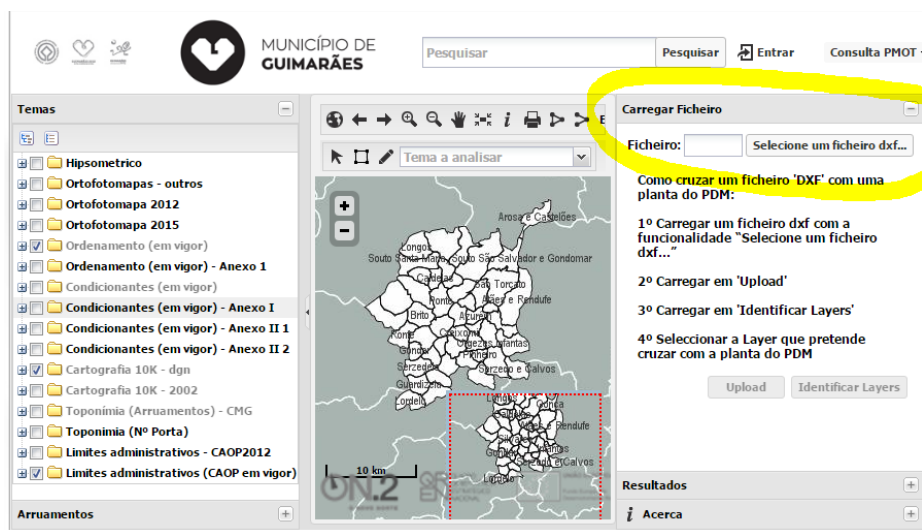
MUNICÍPIO DE
GUIMARÃES

Pesquisar
Pesquisar
Entrar
Consulta PMOT

Temas

Hipsometrico
Ortofotomapas - outros
Ortofotomapa 2012
Ortofotomapa 2015
Ordenamento (em vigor)
Ordenamento (em vigor) - Anexo 1
Condicionantes (em vigor)
Condicionantes (em vigor) - Anexo I
Condicionantes (em vigor) - Anexo II 1
Condicionantes (em vigor) - Anexo II 2
Cartografia 10K - dgn
Cartografia 10K - 2002
Toponímia (Arruamentos) - CMG
Toponimia (Nº Porta)
Limites administrativos - CAOP2012
Limites administrativos (CAOP em vigor)

Arruamentos

Tema a analisar

Arosa e Castelões
Longos
Souto Santa Maria
Souto São Salvador e Gondomar
São Torcato
Caldelas
Ronfe
Airão e Rendufe
Brito
Ronfe
Gondar
Serzedelo
Guardizela
Lordelo
Conde
Selho
10 km

Carregar Ficheiro

Ficheiro:
Selecione um ficheiro dxf...

Como cruzar um ficheiro 'DXF' com uma planta do PDM:

1º Carregar um ficheiro dxf com a funcionalidade "Selecione um ficheiro dxf..."

2º Carregar em 'Upload'

3º Carregar em 'Identificar Layers'

4º Seleccionar a Layer que pretende cruzar com a planta do PDM

Upload
Identificar Layers

Resultados

Acerca